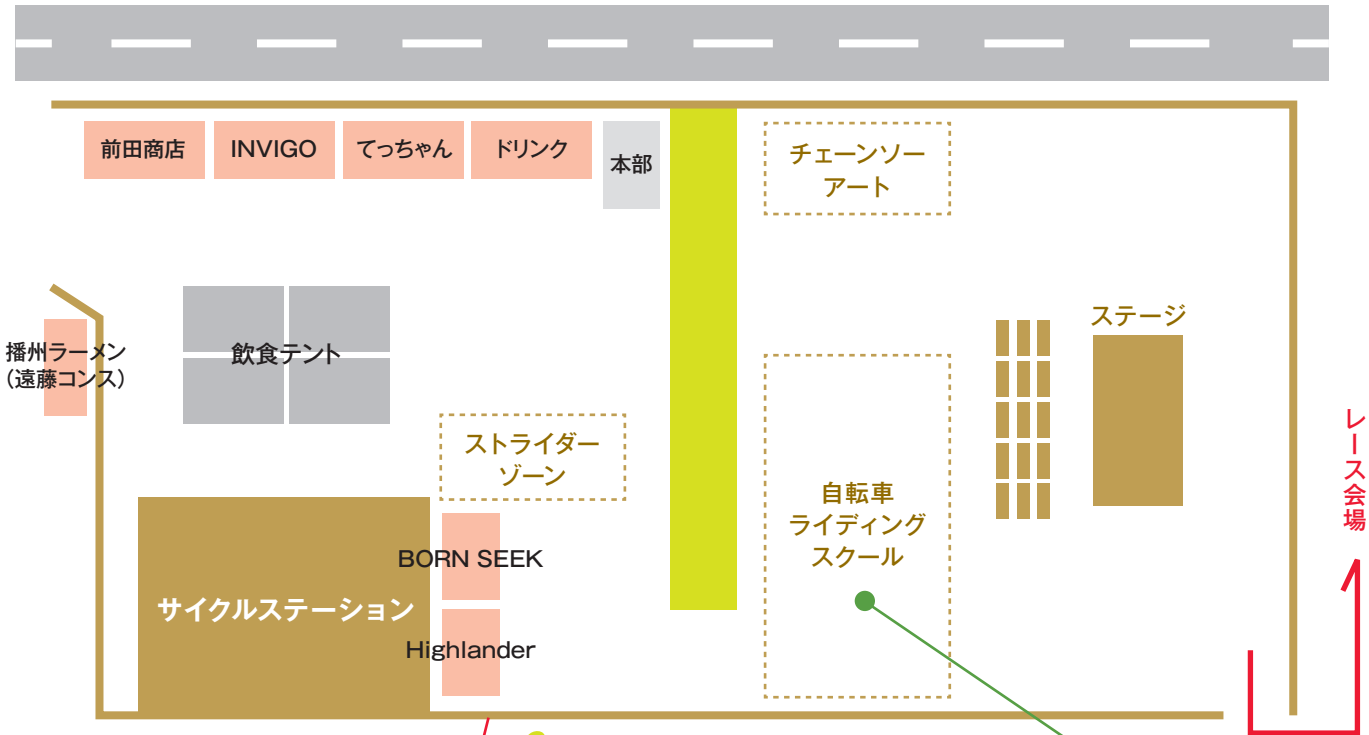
前田商店
INVIGO
てっちゃん
ドリンク
本部
チェーンソーアート

播州ラーメン（遠藤コンス）
飲食テント
ステージ
ストライダーゾーン
自転車ライディングスクール
レース会場
BORN SEEK
サイクルステーション
Highlander